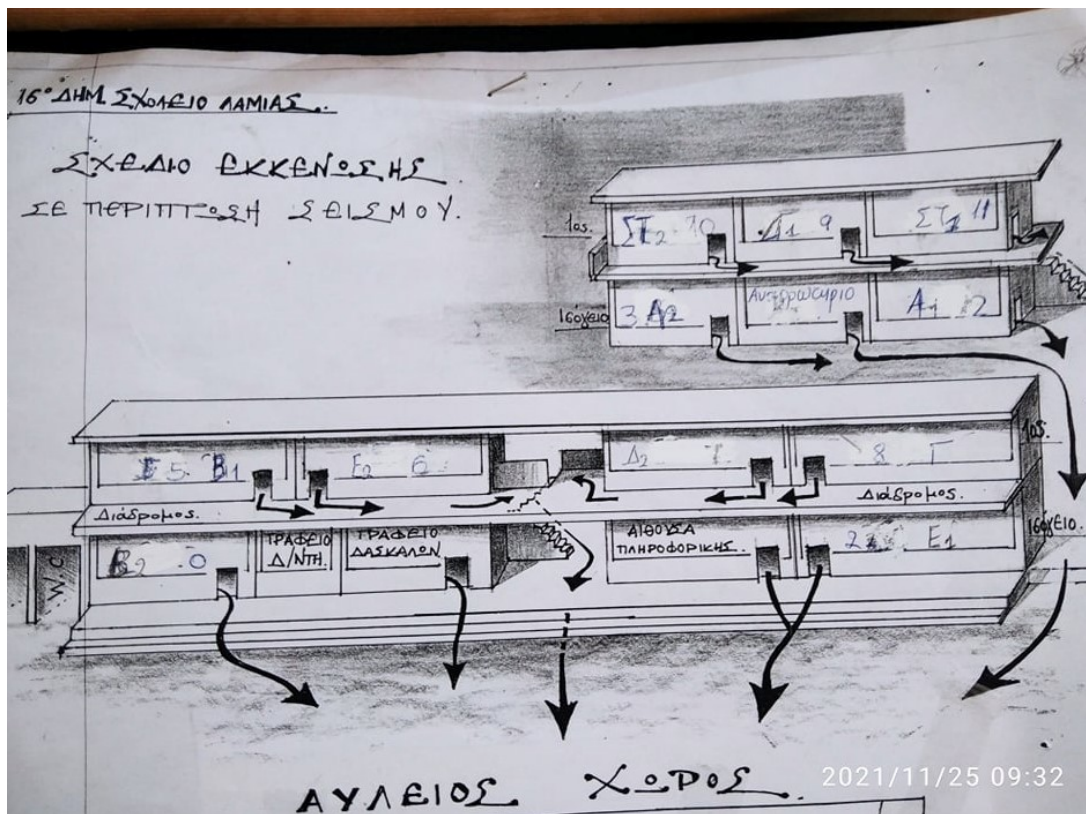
16° ΔΗΜ. ΣΧΟΛΕΙΟ ΛΑΜΙΑΣ.

ΣΧΕΔΙΟ ΕΚΚΕΝΩΣΗΣ
ΣΕ ΠΕΡΙΠΤΩΣΗ ΣΕΙΣΜΟΥ.

1ος.
ΣΤ2 10
Δ1 9
ΣΤ1 11

Ισόγειο
3 Α2
Αναγνωστήριο
Α1 2

1ος.
Ε5 Β1
Ε2 6
Δ2 7
8 Γ
Διάδρομος.
Διάδρομος.

Ισόγειο.
W.C
Β2 0
ΓΡΑΦΕΙΟ Δ/ΝΤΗ.
ΓΡΑΦΕΙΟ ΔΑΣΚΑΛΩΝ
ΑΙΘΟΥΣΑ ΠΛΗΡΟΦΟΡΙΚΗΣ.
2 Ε1

ΑΥΛΕΙΟΣ ΧΩΡΟΣ.

2021/11/25 09:32